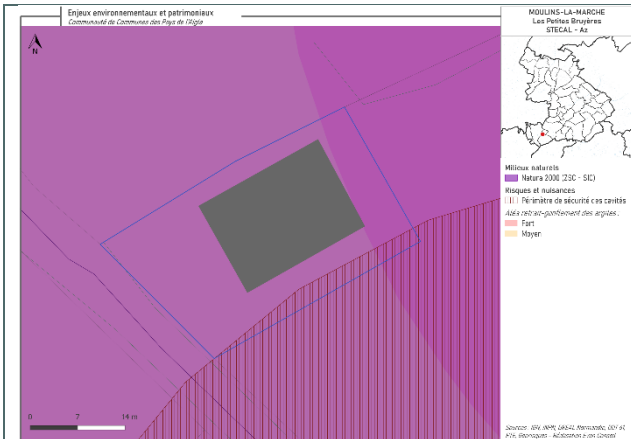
Enjeux environnementaux et patrimoniaux
Communauté de Communes des Pays de L'Aigle

N

MOULINS-LA-MARCHE
Les Petites Bruyères
STECAL - Az

Milieux naturels
Natura 2000 (ZSC - SIC)
Risques et nuisances
Périmètre de sécurité des cavités
Aléa retrait-gonflement des argiles :
Fort
Moyen

0 7 14 m

Sources : IGN, INPN, DREAL Normandie, DDT 61, BRGM, Géorisques - Réalisation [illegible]